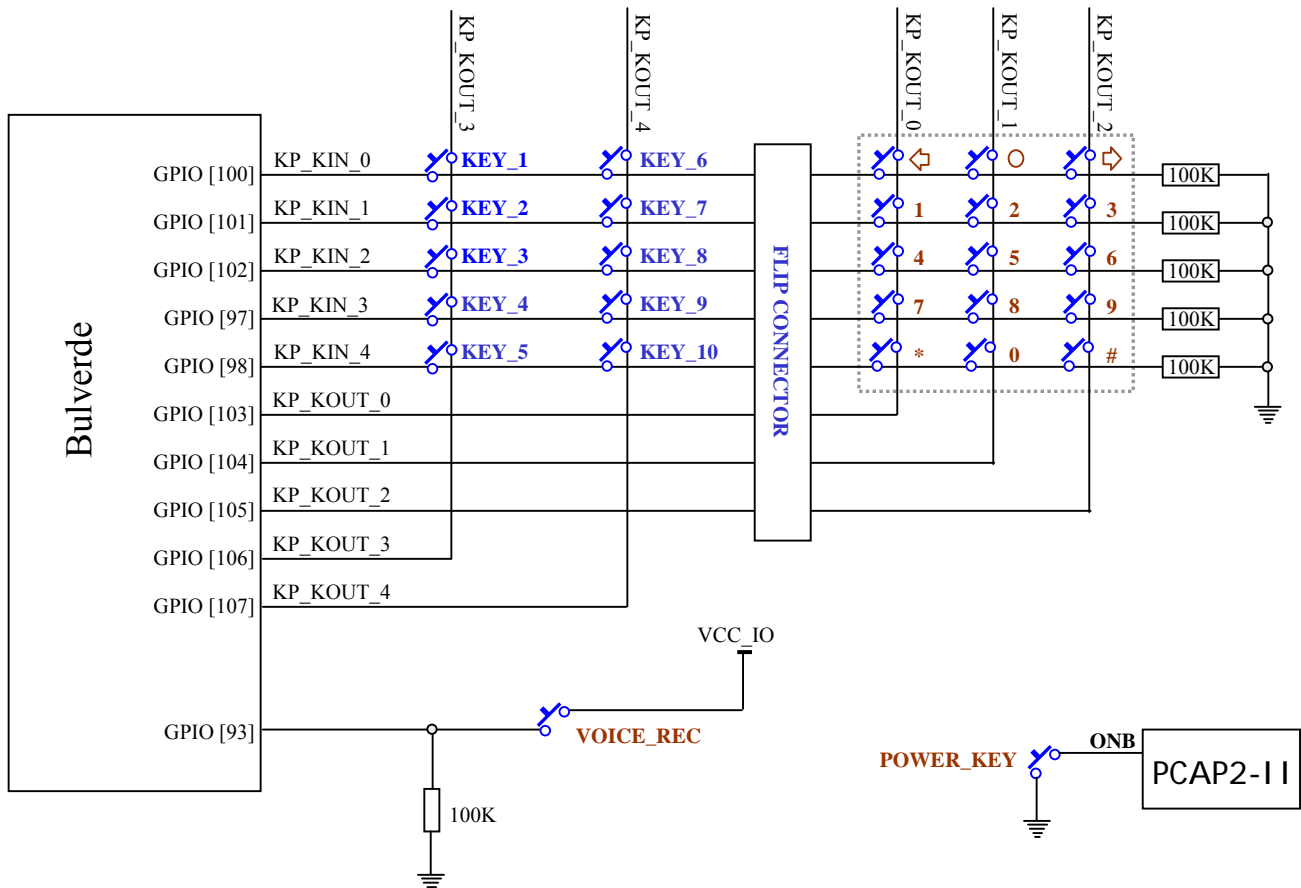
KP_KOUT_3
KP_KOUT_4
KP_KOUT_0
KP_KOUT_1
KP_KOUT_2

Bulverde

GPIO [100] KP_KIN_0 KEY_1 KEY_6
GPIO [101] KP_KIN_1 KEY_2 KEY_7
GPIO [102] KP_KIN_2 KEY_3 KEY_8
GPIO [97] KP_KIN_3 KEY_4 KEY_9
GPIO [98] KP_KIN_4 KEY_5 KEY_10
GPIO [103] KP_KOUT_0
GPIO [104] KP_KOUT_1
GPIO [105] KP_KOUT_2
GPIO [106] KP_KOUT_3
GPIO [107] KP_KOUT_4

FLIP CONNECTOR

⇦ ○ ⇨ 100K
1 2 3 100K
4 5 6 100K
7 8 9 100K
* 0 # 100K

VCC_IO
GPIO [93]
VOICE_REC
100K

POWER_KEY
ONB
PCAP2-II